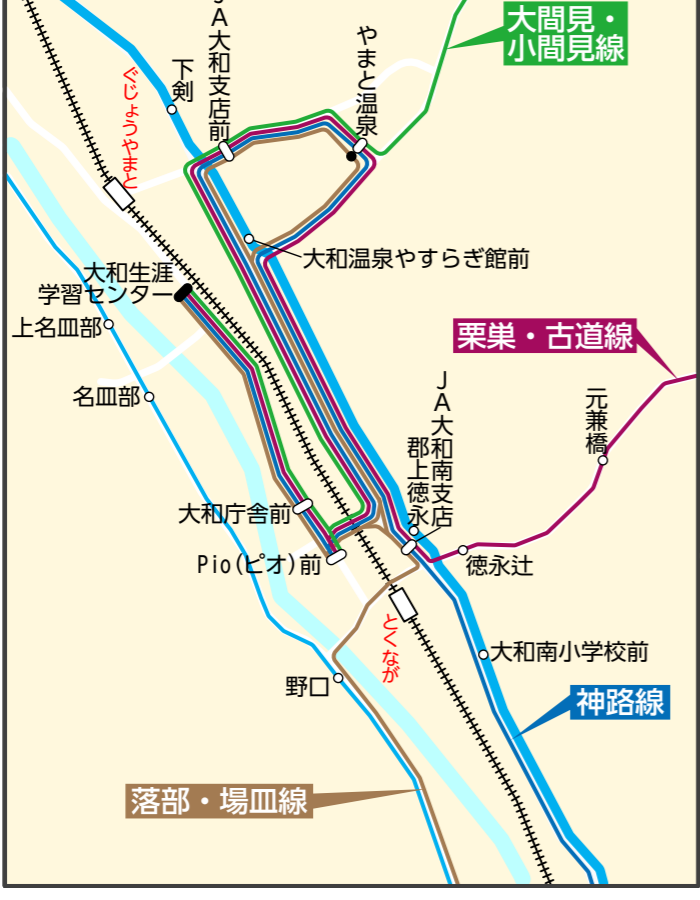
大間見・小間見線

ぐじょうやまと

下剣

JA大和支店前

やまと温泉

大和温泉やすらぎ館前

大和生涯学習センター

上名皿部

名皿部

栗巣・古道線

元兼橋

JA大和南支店

郡上徳永

徳永辻

大和庁舎前

Pio(ピオ)前

とくなが

大和南小学校前

野口

神路線

落部・場皿線